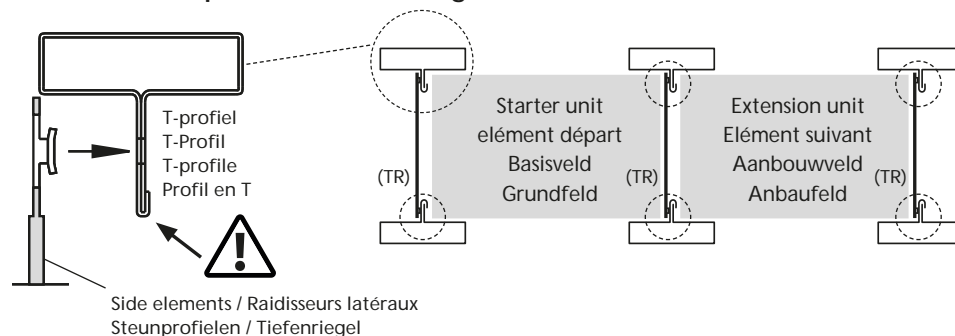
T-profiel
T-Profil
T-profile
Profil en T

Side elements / Raidisseurs latéraux
Steunprofielen / Tiefenriegel

(TR)

Starter unit
elément départ
Basisveld
Grundfeld

(TR)

Extension unit
Elément suivant
Aanbouwveld
Anbaufeld

(TR)